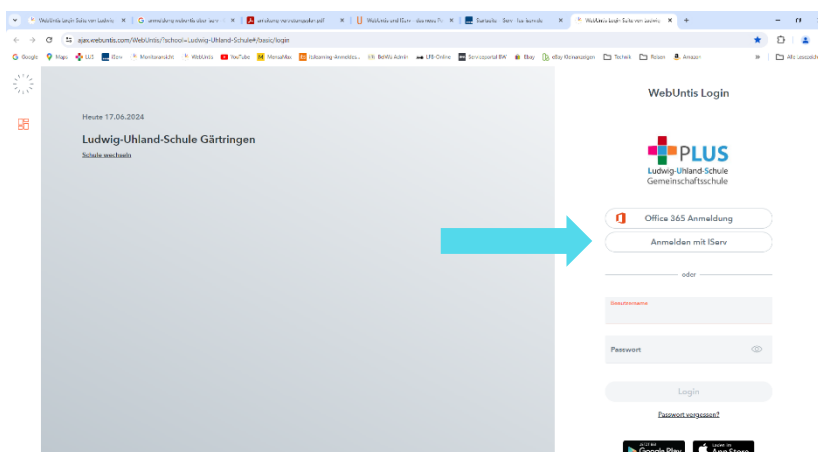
WebUntis Login Seite von Ludwig | anmeldung webuntis über iserv | anmeldung-vertretungsplan.pdf | WebUntis und IServ - das neue Te | Startseite - Serv - lus.kornwestheim | WebUntis Login Seite von Ludwig

ajax.webuntis.com/WebUntis/?school=Ludwig-Uhland-Schule#/basic/login

Google | Maps | LUS | IServ | Monitoransicht | WebUntis | YouTube | MensaMax | bilearning Anmeldes... | BelWü Admin | LFB-Online | Serviceportal BW | Ebay | eBay Kleinanzeigen | Technik | Reisen | Amazon | Alle Lesezeichen

Heute 17.06.2024

Ludwig-Uhland-Schule Gärtringen

Schule wechseln

WebUntis Login

PLUS
Ludwig-Uhland-Schule
Gemeinschaftsschule

Office 365 Anmeldung

Anmelden mit IServ

oder

Benutzername

Passwort

Login

Passwort vergessen?

GET IT ON Google Play

Laden im App Store